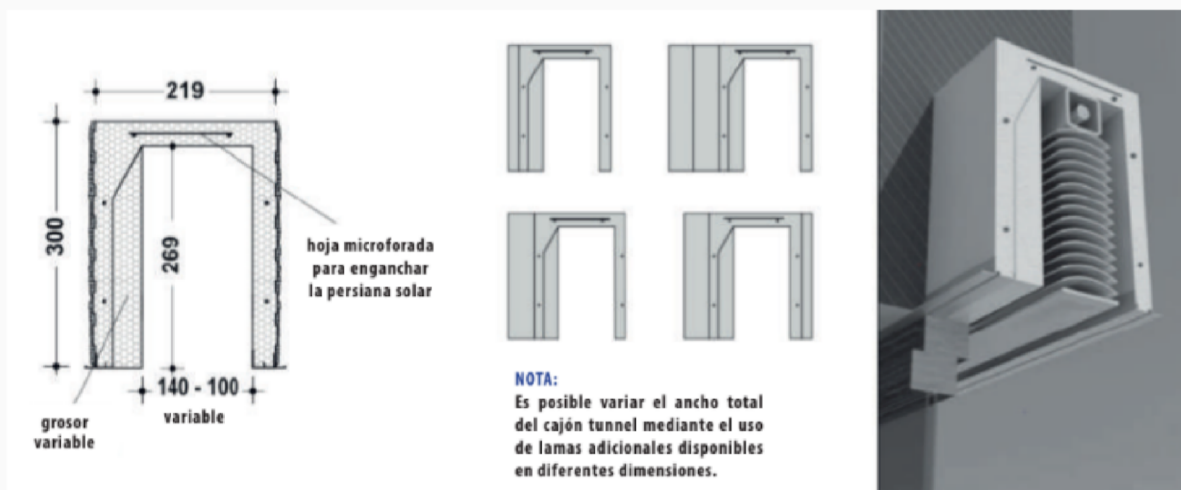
219

300

269

hoja microforada para enganchar la persiana solar

140 - 100

variable

grosor variable

NOTA:
Es posible variar el ancho total del cajón tunnel mediante el uso de lamas adicionales disponibles en diferentes dimensiones.